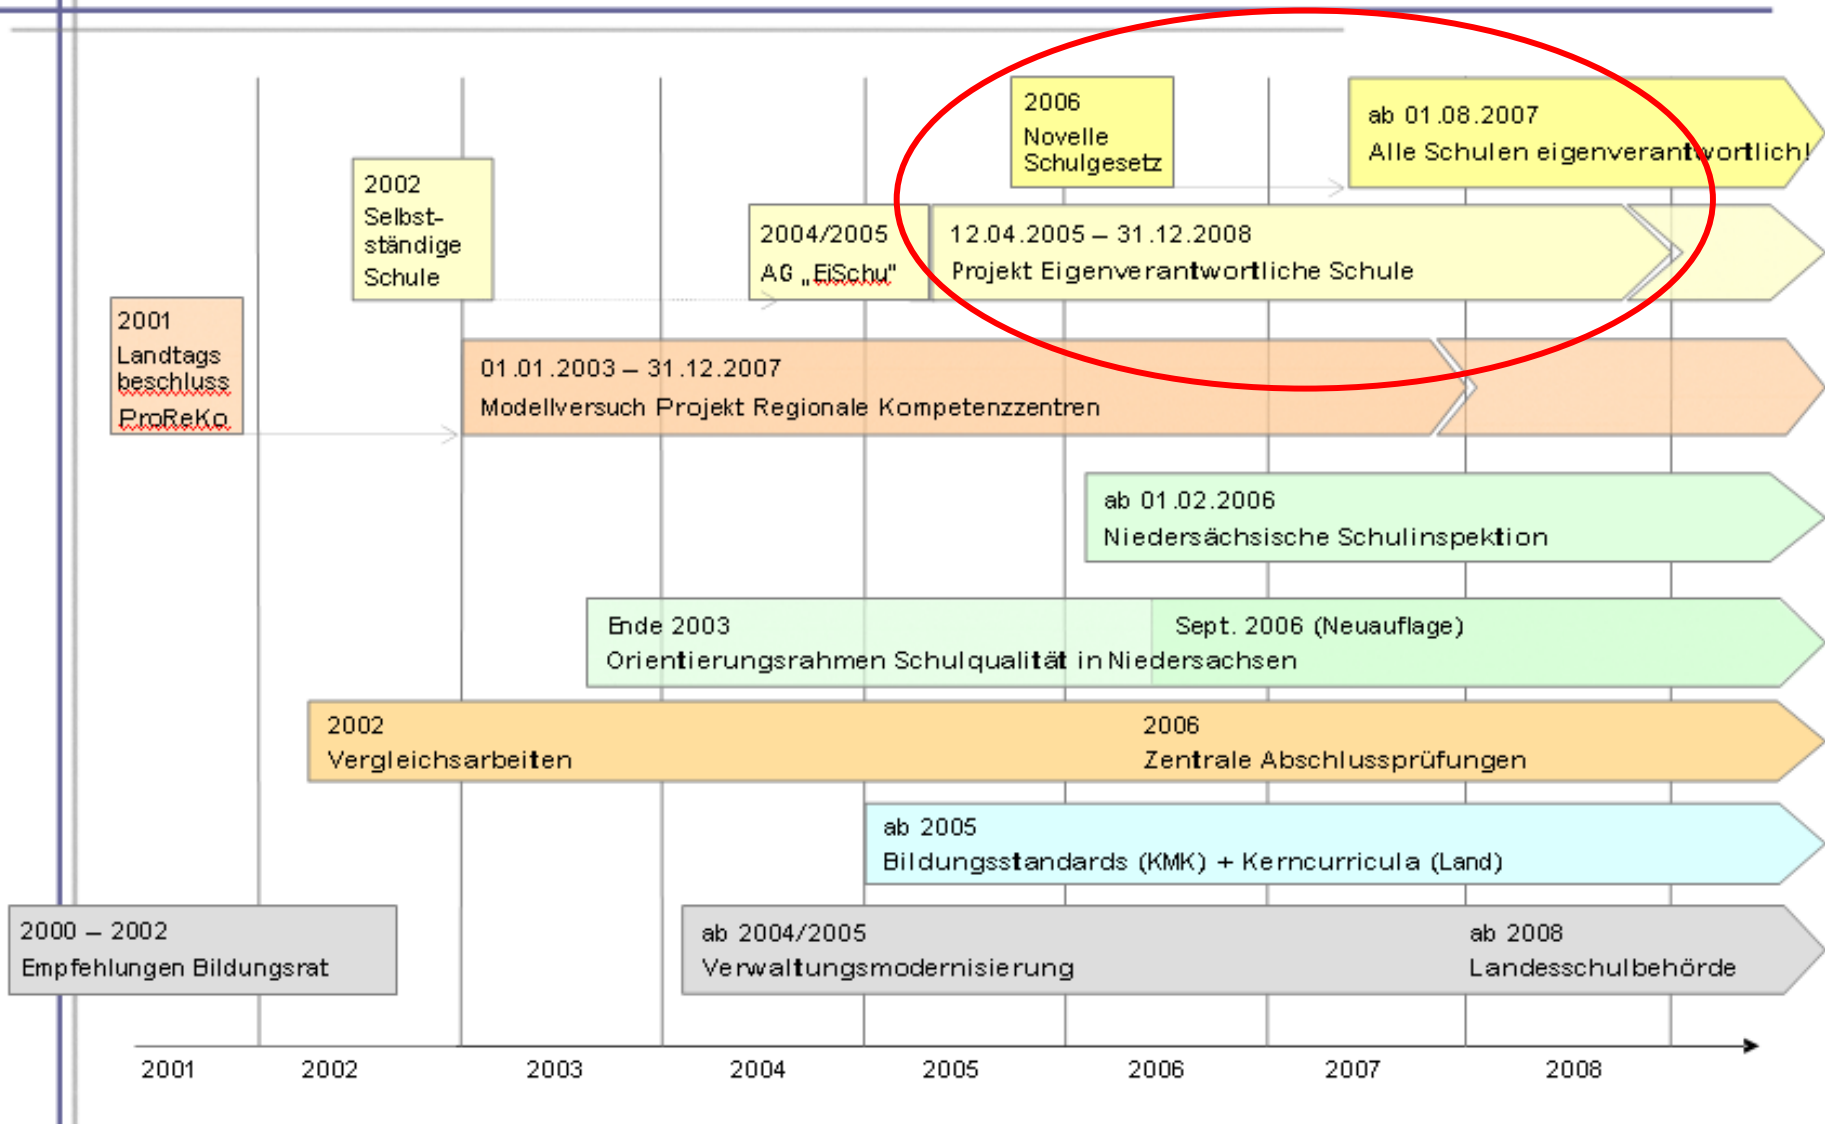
2006
Novelle
Schulgesetz

ab 01.08.2007
Alle Schulen eigenverantwortlich!

2002
Selbstständige
Schule

2004/2005
AG „EiSchu"

12.04.2005 – 31.12.2008
Projekt Eigenverantwortliche Schule

2001
Landtagsbeschluss
ProReKo

01.01.2003 – 31.12.2007
Modellversuch Projekt Regionale Kompetenzzentren

ab 01.02.2006
Niedersächsische Schulinspektion

Ende 2003
Orientierungsrahmen Schulqualität in Niedersachsen

Sept. 2006 (Neuauflage)

2002
Vergleichsarbeiten

2006
Zentrale Abschlussprüfungen

ab 2005
Bildungsstandards (KMK) + Kerncurricula (Land)

2000 – 2002
Empfehlungen Bildungsrat

ab 2004/2005
Verwaltungsmodernisierung

ab 2008
Landesschulbehörde

2001 2002 2003 2004 2005 2006 2007 2008